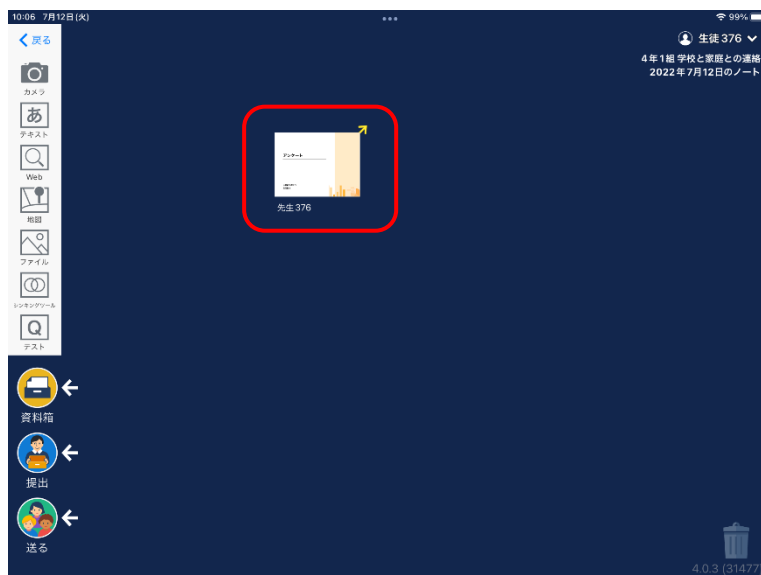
10:06 7月12日(火)

99%

戻る

カメラ

テキスト

Web

地図

ファイル

シンキングツール

テスト

生徒 376

4年1組 学校と家庭との連絡
2022年7月12日のノート

アンケート

先生 376

資料箱

提出

送る

4.0.3 (31477